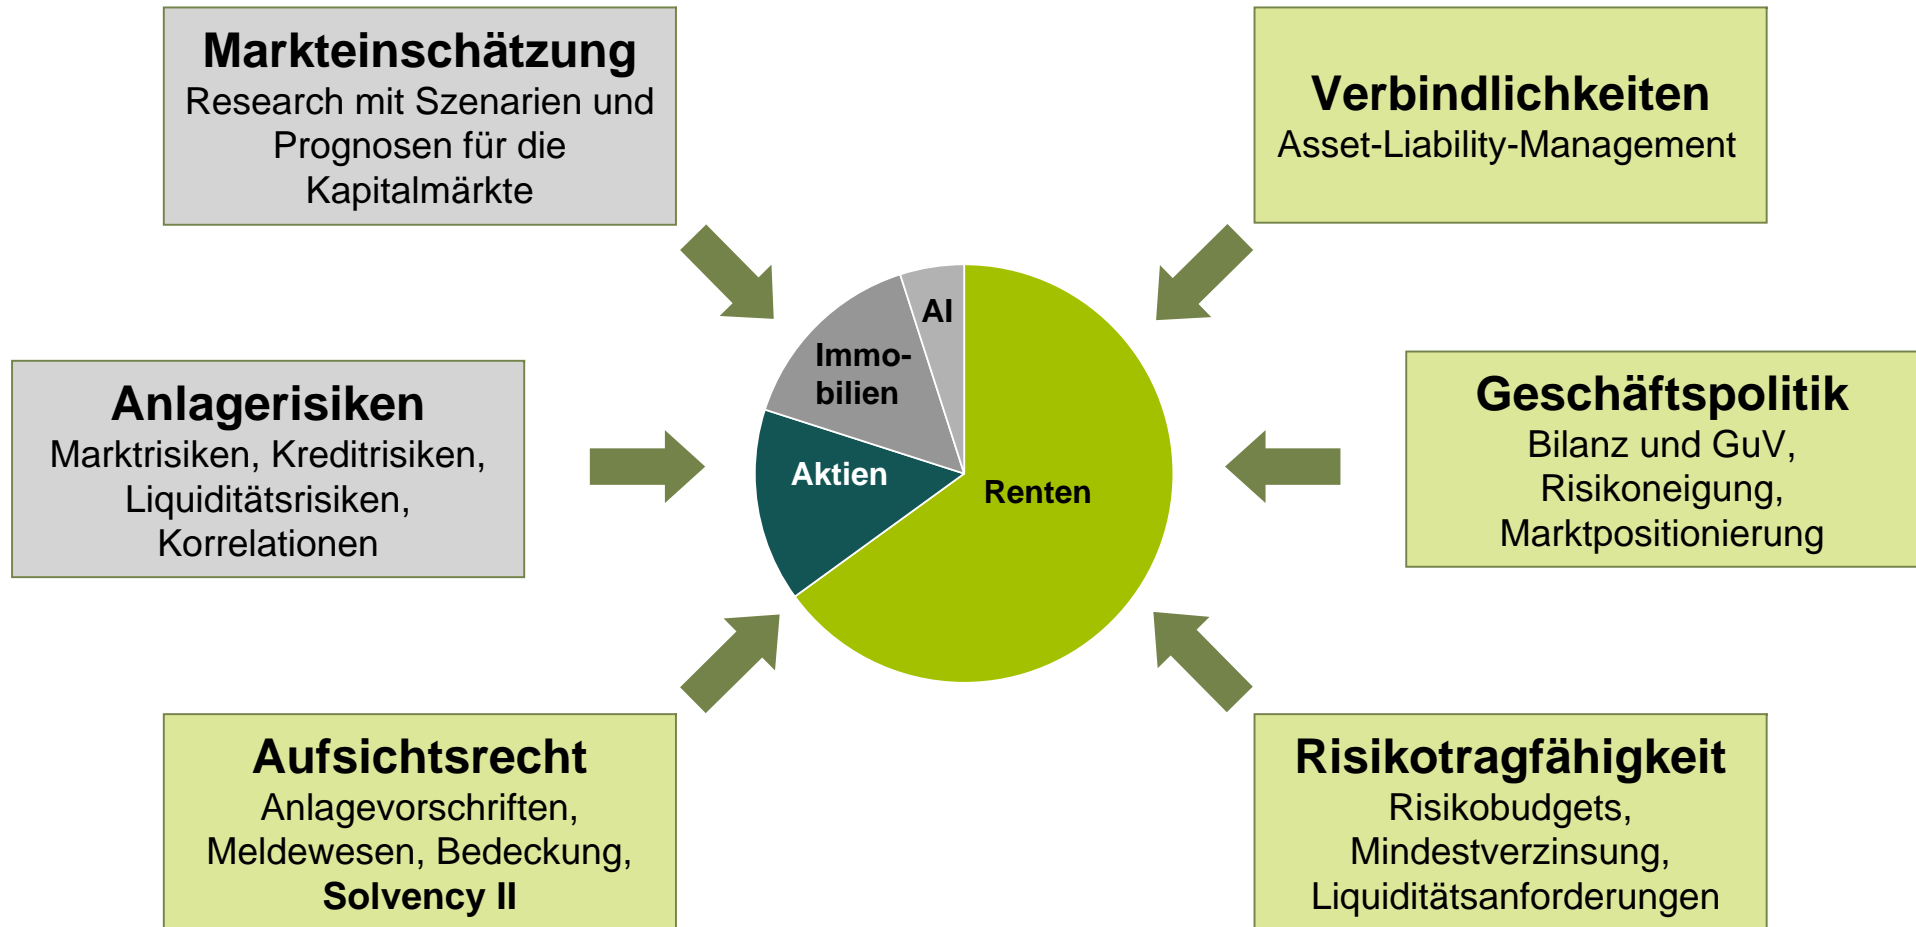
Markteinschätzung
Research mit Szenarien und Prognosen für die Kapitalmärkte

Verbindlichkeiten
Asset-Liability-Management

AI

Immobilien

Aktien

Renten

Anlagerisiken
Marktrisiken, Kreditrisiken, Liquiditätsrisiken, Korrelationen

Geschäftspolitik
Bilanz und GuV, Risikoneigung, Marktpositionierung

Aufsichtsrecht
Anlagevorschriften, Meldewesen, Bedeckung, Solvency II

Risikotragfähigkeit
Risikobudgets, Mindestverzinsung, Liquiditätsanforderungen